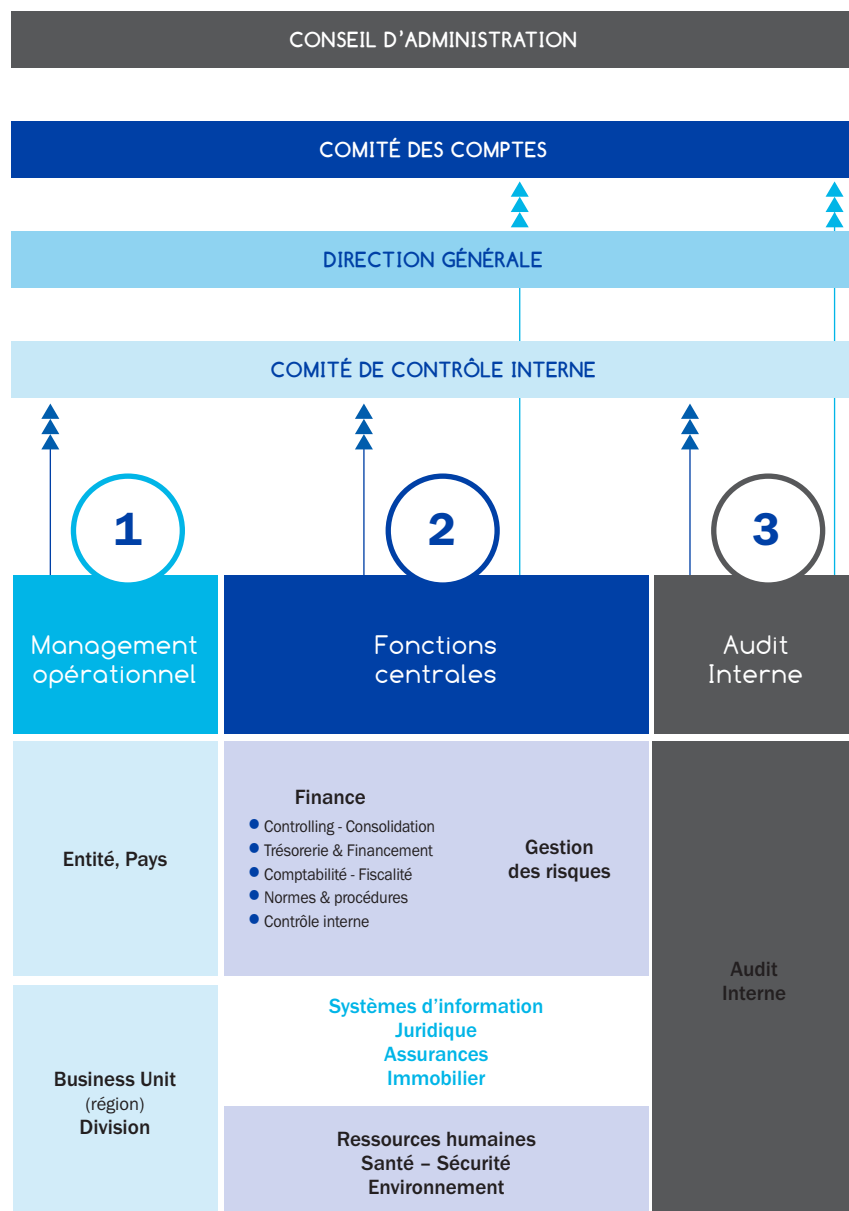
CONSEIL D'ADMINISTRATION

COMITÉ DES COMPTES

DIRECTION GÉNÉRALE

COMITÉ DE CONTRÔLE INTERNE

1

2

3

Management opérationnel

Fonctions centrales

Audit Interne

Entité, Pays

Finance

- Controlling - Consolidation
- Trésorerie & Financement
- Comptabilité - Fiscalité
- Normes & procédures
- Contrôle interne

Gestion des risques

Audit Interne

Systèmes d'information
Juridique
Assurances
Immobilier

Business Unit
(région)
Division

Ressources humaines
Santé – Sécurité
Environnement